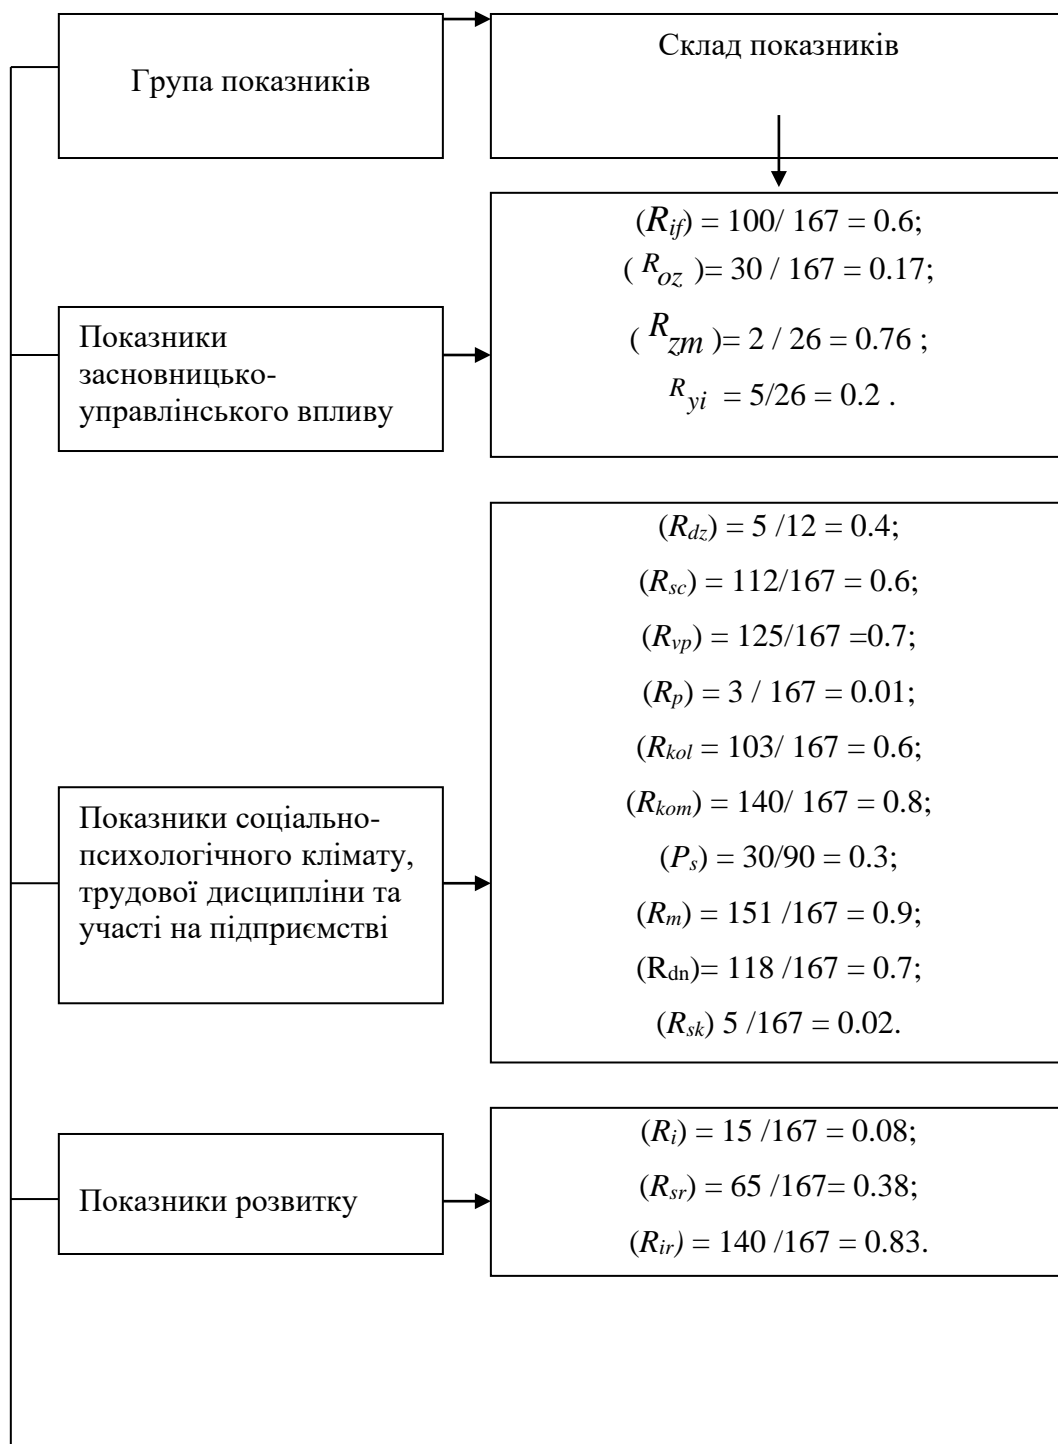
Група показників

Склад показників

Показники засновницько-управлінського впливу

$(R_{if}) = 100/ 167 = 0.6$;
$(R_{oz}) = 30 / 167 = 0.17$;
$(R_{zm}) = 2 / 26 = 0.76$ ;
$R_{yi} = 5/26 = 0.2$ .

Показники соціально-психологічного клімату, трудової дисципліни та участі на підприємстві

$(R_{dz}) = 5 /12 = 0.4$;
$(R_{sc}) = 112/167 = 0.6$;
$(R_{vp}) = 125/167 =0.7$;
$(R_{p}) = 3 / 167 = 0.01$;
$(R_{kol} = 103/ 167 = 0.6$;
$(R_{kom}) = 140/ 167 = 0.8$;
$(P_{s}) = 30/90 = 0.3$;
$(R_{m}) = 151 /167 = 0.9$;
$(R_{dn})= 118 /167 = 0.7$;
$(R_{sk})$ $5 /167 = 0.02$.

Показники розвитку

$(R_{i}) = 15 /167 = 0.08$;
$(R_{sr}) = 65 /167= 0.38$;
$(R_{ir}) = 140 /167 = 0.83$.